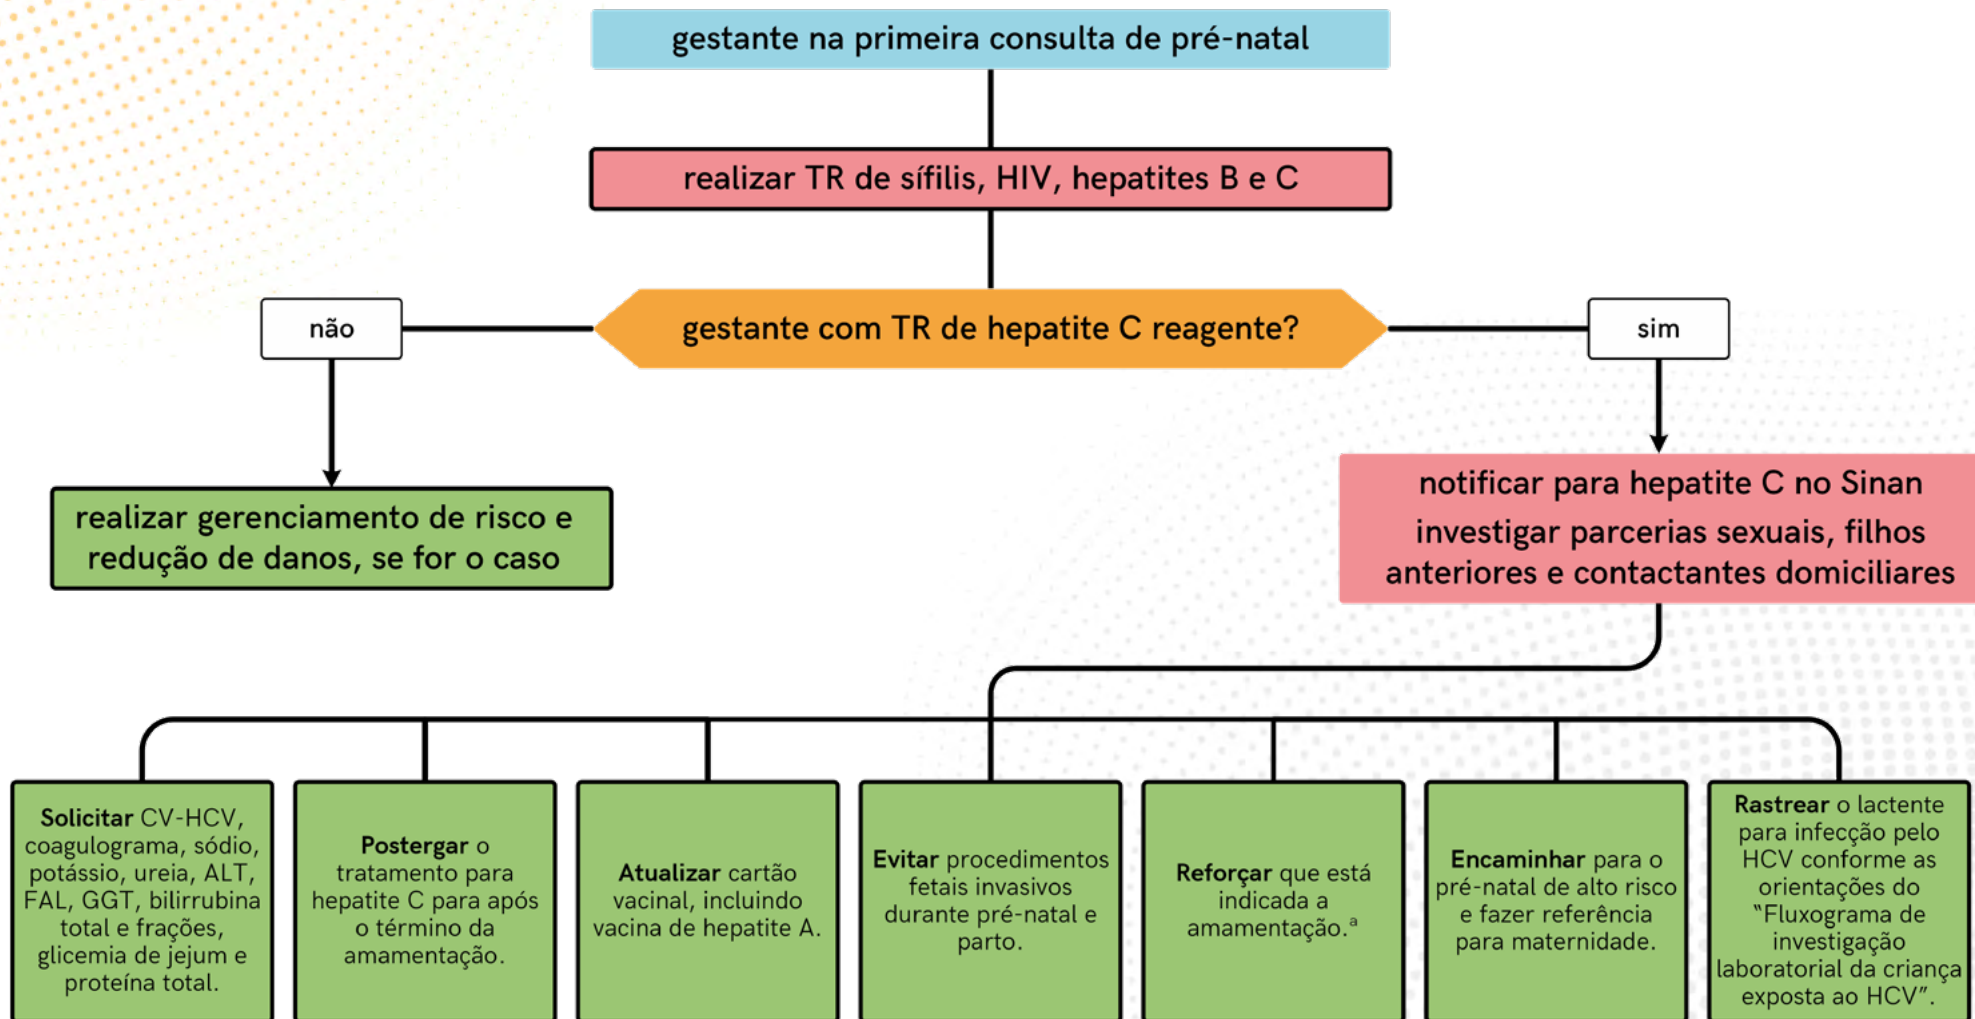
gestante na primeira consulta de pré-natal

realizar TR de sífilis, HIV, hepatites B e C

gestante com TR de hepatite C reagente?

não

sim

realizar gerenciamento de risco e redução de danos, se for o caso

notificar para hepatite C no Sinan
investigar parcerias sexuais, filhos anteriores e contactantes domiciliares

**Solicitar** CV-HCV, coagulograma, sódio, potássio, ureia, ALT, FAL, GGT, bilirrubina total e frações, glicemia de jejum e proteína total.

**Postergar** o tratamento para hepatite C para após o término da amamentação.

**Atualizar** cartão vacinal, incluindo vacina de hepatite A.

**Evitar** procedimentos fetais invasivos durante pré-natal e parto.

**Reforçar** que está indicada a amamentação.$^a$

**Encaminhar** para o pré-natal de alto risco e fazer referência para maternidade.

**Rastrear** o lactente para infecção pelo HCV conforme as orientações do "Fluxograma de investigação laboratorial da criança exposta ao HCV".